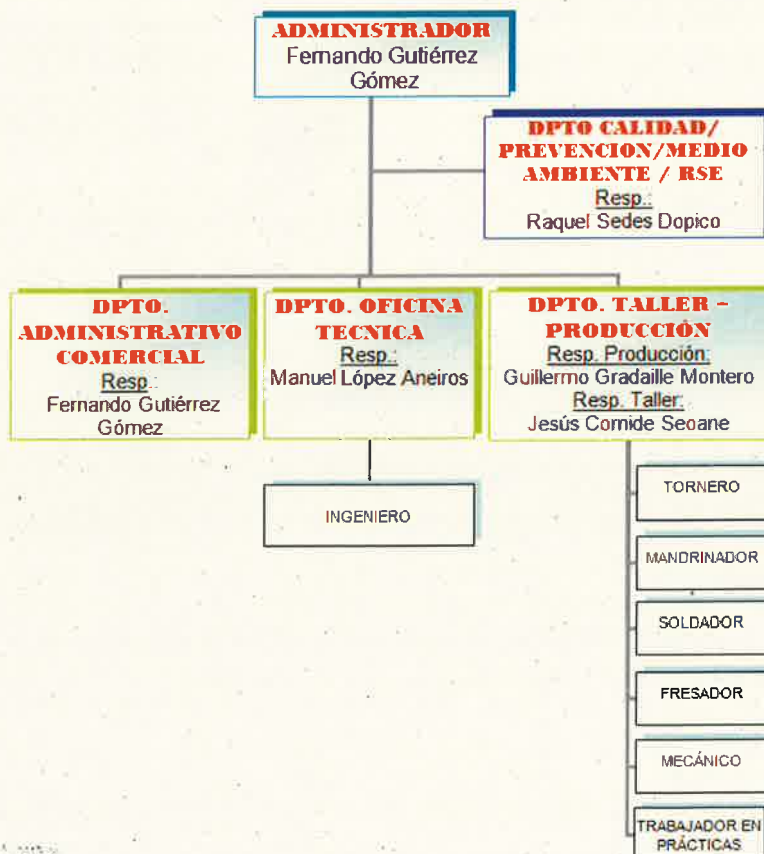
ADMINISTRADOR
Fernando Gutiérrez Gómez

DPTO CALIDAD/ PREVENCION/MEDIO AMBIENTE / RSE
Resp.:
Raquel Sedes Dopico

DPTO. ADMINISTRATIVO COMERCIAL
Resp.:
Fernando Gutiérrez Gómez

DPTO. OFICINA TECNICA
Resp.:
Manuel López Aneiros

DPTO. TALLER – PRODUCCIÓN
Resp. Producción:
Guillermo Gradaille Montero
Resp. Taller:
Jesús Cornide Seoane

INGENIERO

TORNERO

MANDRINADOR

SOLDADOR

FRESADOR

MECÁNICO

TRABAJADOR EN PRÁCTICAS